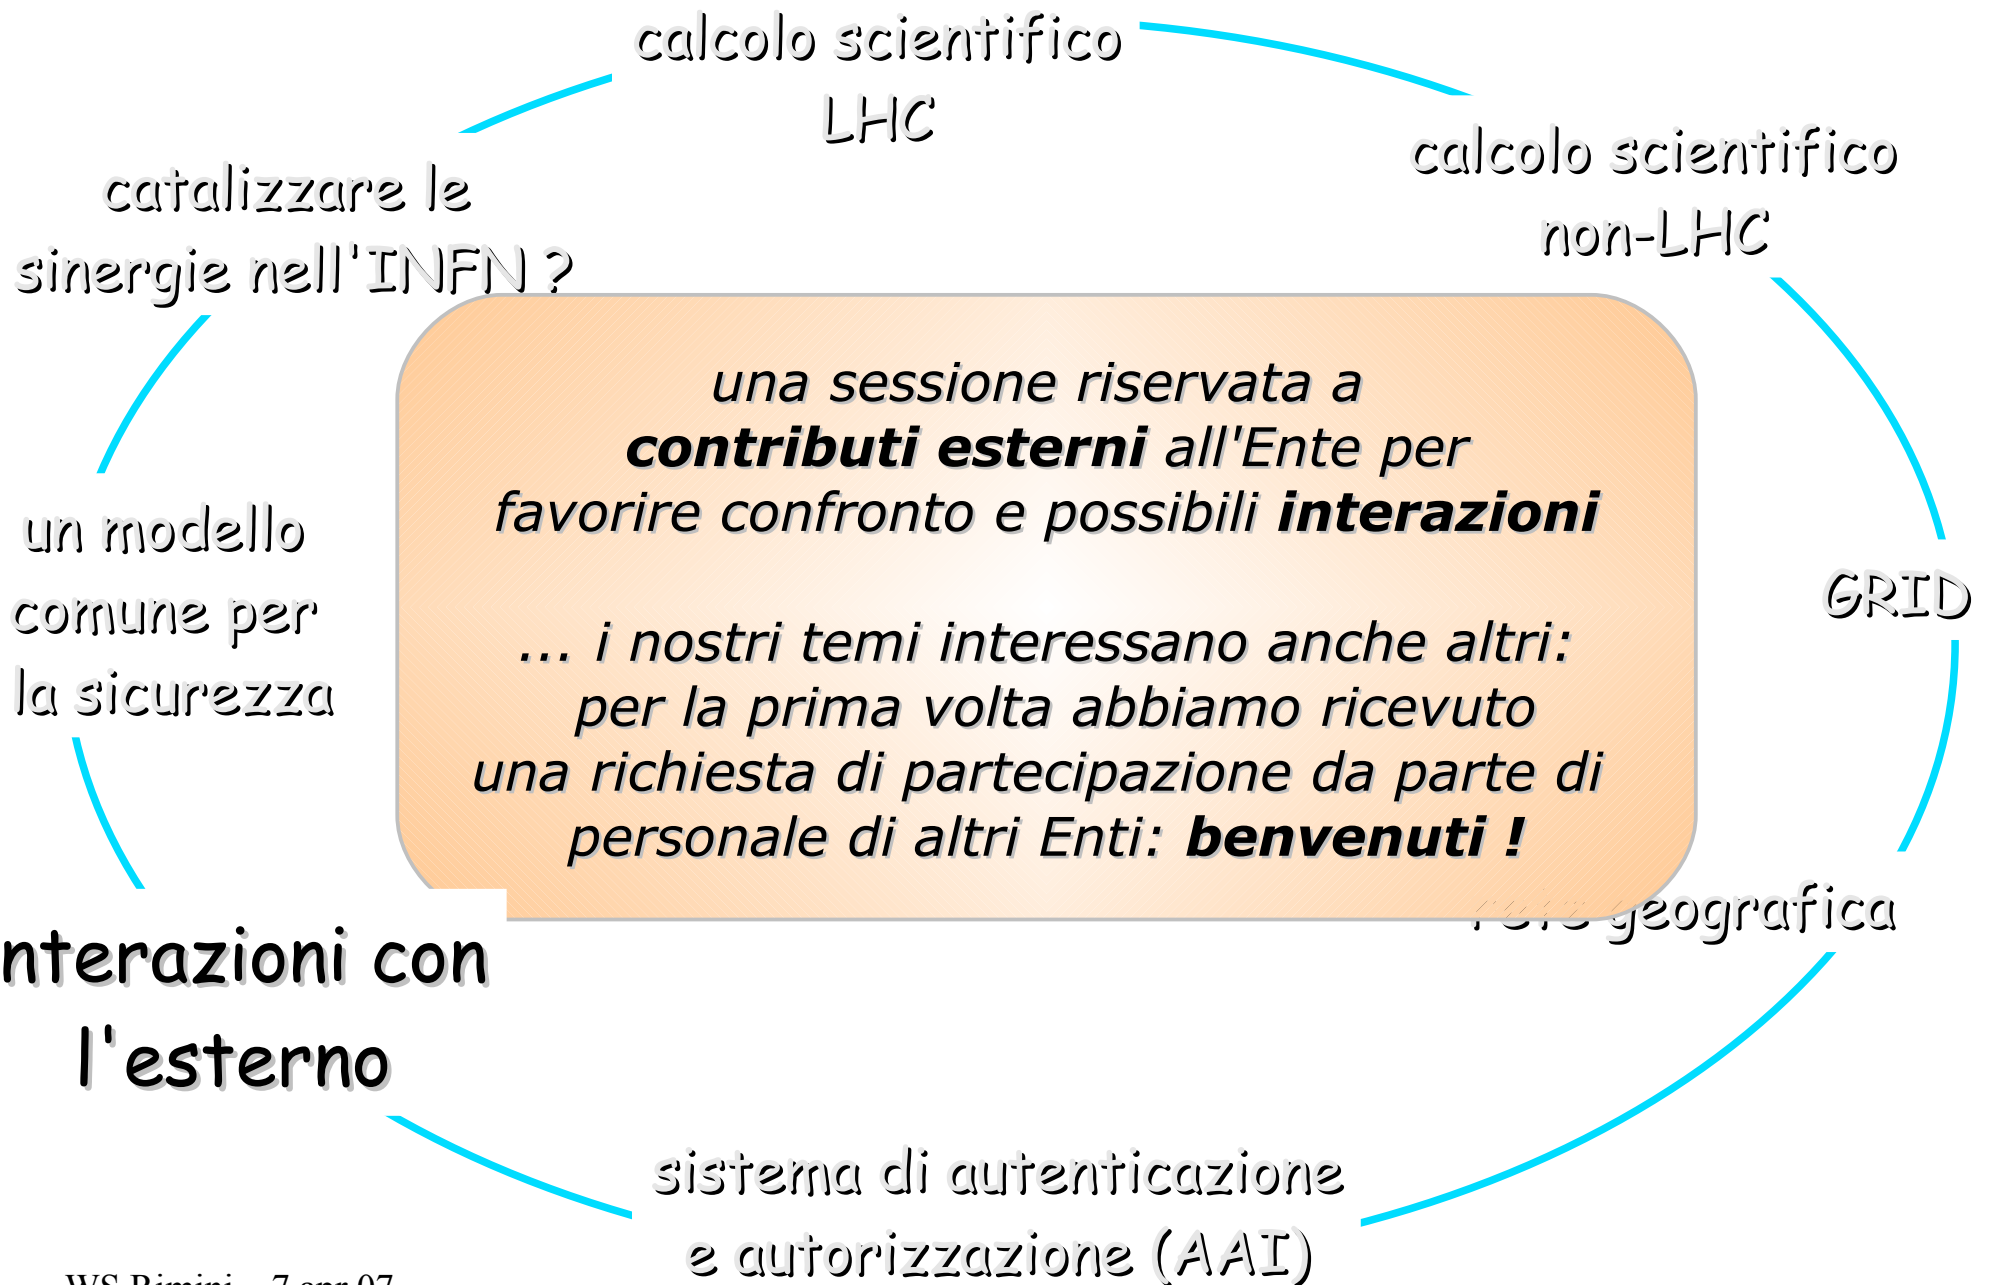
calcolo scientifico LHC

calcolo scientifico non-LHC

catalizzare le sinergie nell'INFN ?

una sessione riservata a **contributi esterni** all'Ente per favorire confronto e possibili **interazioni**

... i nostri temi interessano anche altri: per la prima volta abbiamo ricevuto una richiesta di partecipazione da parte di personale di altri Enti: **benvenuti !**

un modello comune per la sicurezza

GRID

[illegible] geografica

nterazioni con l'esterno

sistema di autenticazione e autorizzazione (AAI)

WS Rimini – 7 apr 07